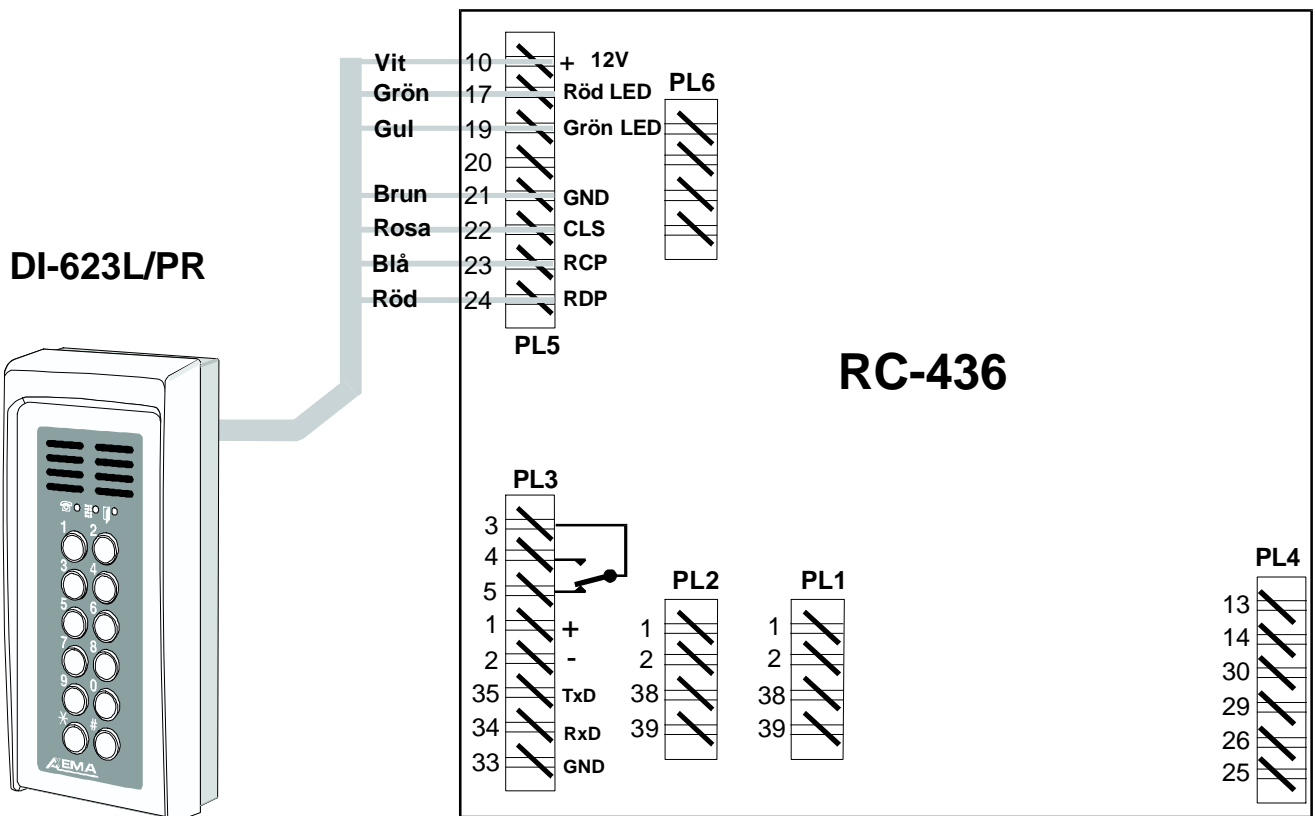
Vit
Grön
Gul
Brun
Rosa
Blå
Röd

10 + 12V
17 Röd LED
19 Grön LED
20
21 GND
22 CLS
23 RCP
24 RDP
PL5

PL6

DI-623L/PR

RC-436

1 2 3 4 5 6 7 8 9 0 * #
AEMA

PL3
3
4
5
1 +
2 -
35 TxD
34 RxD
33 GND

PL2
1
2
38
39

PL1
1
2
38
39

PL4
13
14
30
29
26
25